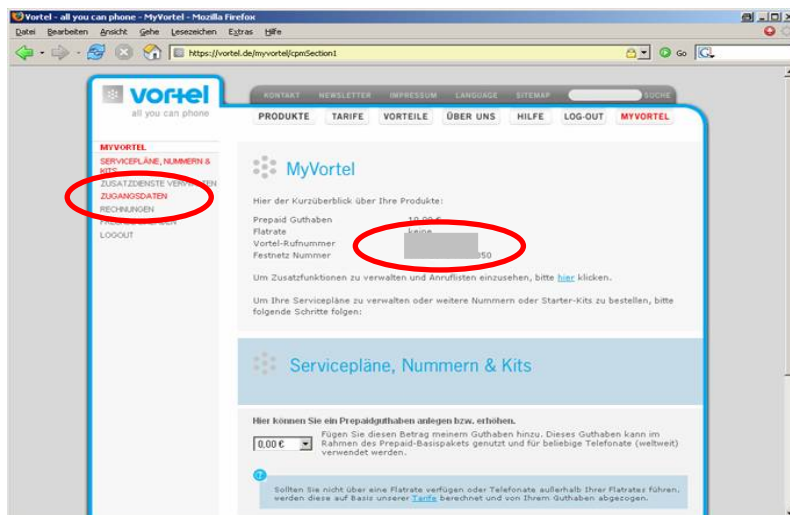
Vortel - all you can phone - MyVortel - Mozilla Firefox

Datei Bearbeiten Ansicht Gehe Lesezeichen Extras Hilfe

https://vortel.de/myvortel/cpmSection1

Go

vortel
all you can phone

KONTAKT NEWSLETTER IMPRESSUM LANGUAGE SITEMAP SUCHE

PRODUKTE TARIFE VORTEILE ÜBER UNS HILFE LOG-OUT MYVORTEL

MYVORTEL
SERVICEPLÄNE, NUMMERN & KITS
ZUSATZDIENSTE VER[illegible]
ZUGANGSDATEN
RECHNUNGEN
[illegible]
LOGOUT

MyVortel

Hier der Kurzüberblick über Ihre Produkte:

| | |
|---|---|
| Prepaid Guthaben | 10,00 € |
| Flatrate | keine |
| Vortel-Rufnummer | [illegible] |
| Festnetz Nummer | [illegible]350 |

Um Zusatzfunktionen zu verwalten und Anruflisten einzusehen, bitte hier klicken.

Um Ihre Servicepläne zu verwalten oder weitere Nummern oder Starter-Kits zu bestellen, bitte folgende Schritte folgen:

Servicepläne, Nummern & Kits

Hier können Sie ein Prepaidguthaben anlegen bzw. erhöhen.

0,00 €

Fügen Sie diesen Betrag meinem Guthaben hinzu. Dieses Guthaben kann im Rahmen des Prepaid-Basispakets genutzt und für beliebige Telefonate (weltweit) verwendet werden.

Sollten Sie nicht über eine Flatrate verfügen oder Telefonate außerhalb Ihrer Flatrates führen, werden diese auf Basis unserer Tarife berechnet und von Ihrem Guthaben abgezogen.